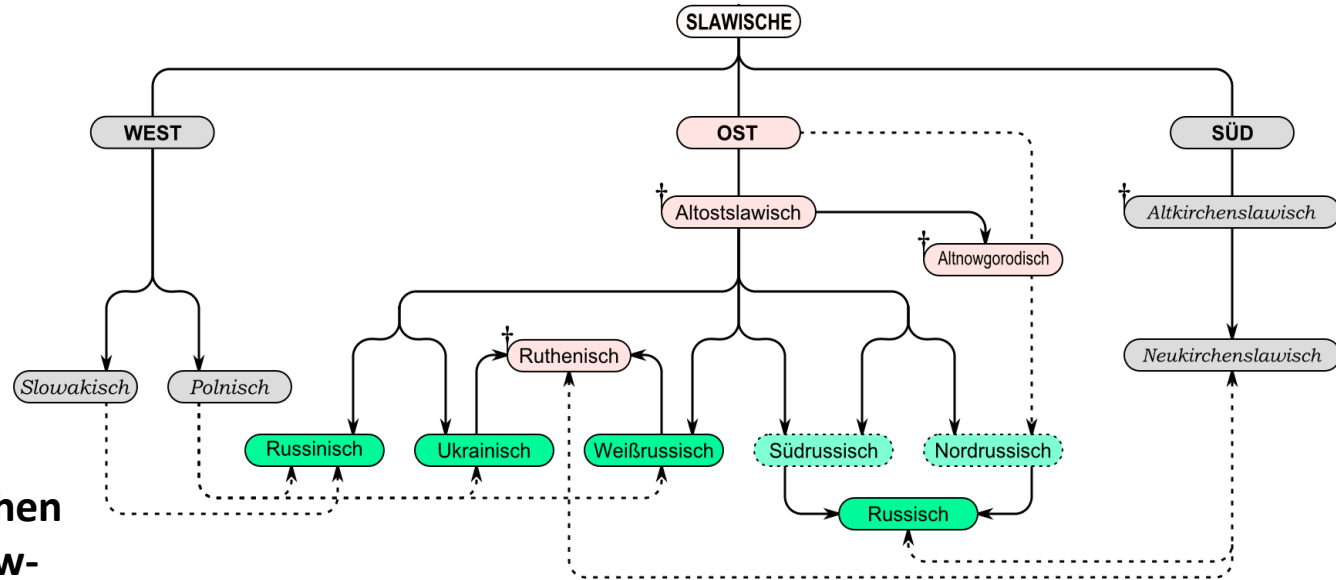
SLAWISCHE

WEST

OST

SÜD

†Altostslawisch

†Altnowgorodisch

†Altkirchenslawisch

Neukirchenslawisch

Slowakisch

Polnisch

†Ruthenisch

Russinisch

Ukrainisch

Weißrussisch

Südrussisch

Nordrussisch

Russisch

nen

w-